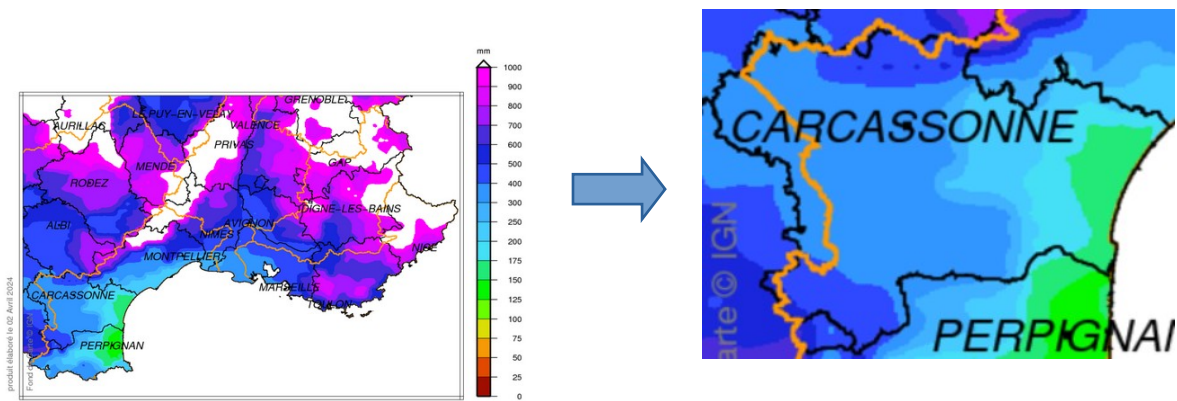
mm
1000
900
800
700
600
500
400
300
250
200
175
150
125
100
75
50
25
0

AURILLAC
LE PUY-EN-VELAY
GRENOBLE
VALENCE
PRIVAS
MENDE
RODEZ
GAP
ALBI
AVIGNON
NIMES
DIGNE-LES-BAINS
NICE
MONTPELLIER
CARCASSONNE
MARSEILLE
TOULON
PERPIGNAN

produit élaboré le 02 Avril 2024
Fond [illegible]

CARCASSONNE
PERPIGNAN
arte © IGN